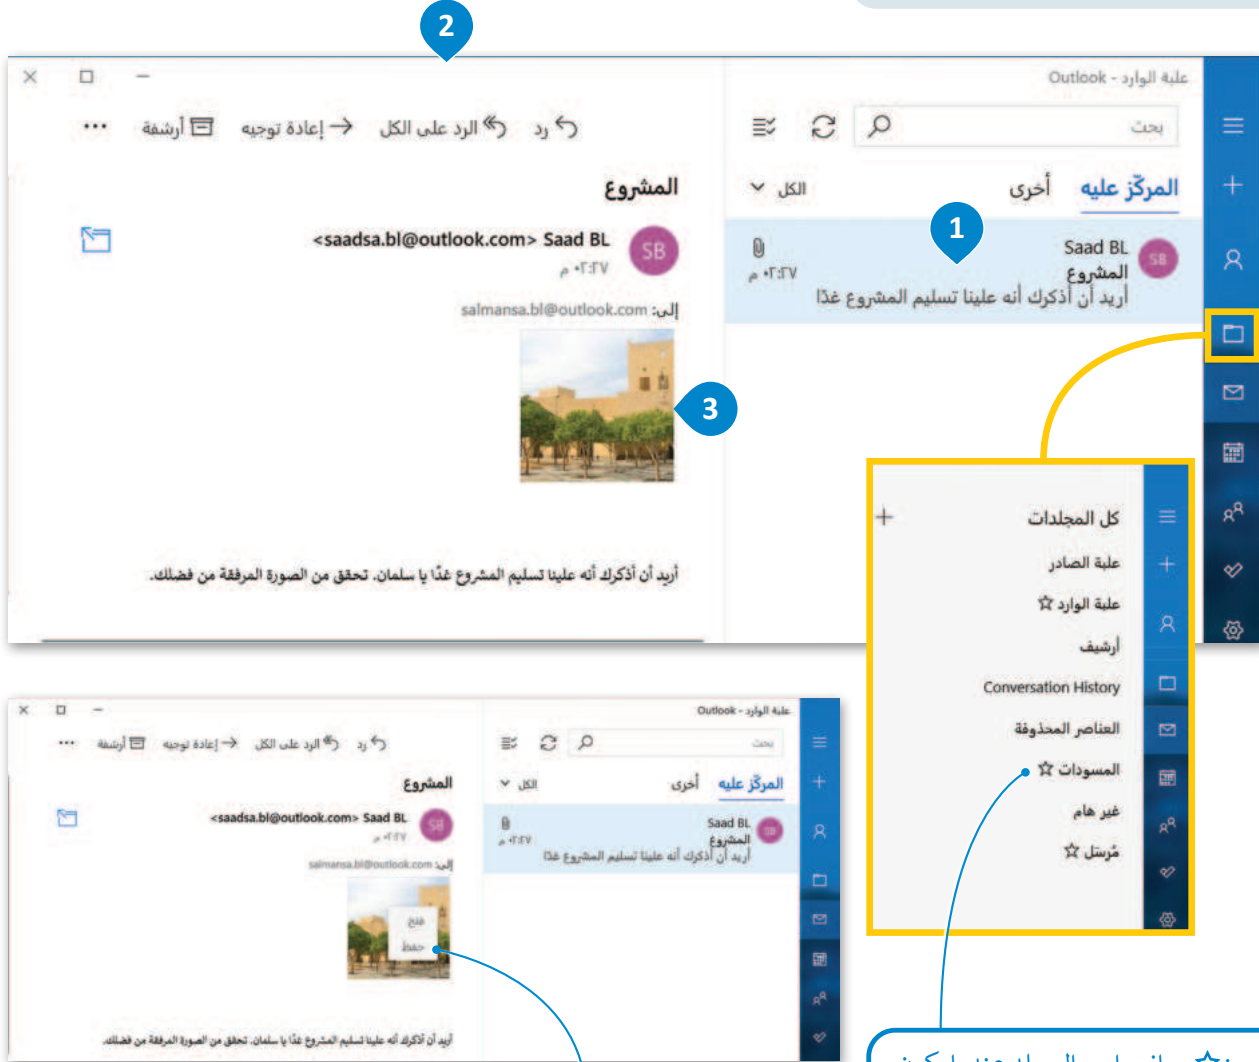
2

علبة الوارد - Outlook

بحث

المركّز عليه أخرى الكل

1

Saad BL
المشروع
أريد أن أذكرك أنه علينا تسليم المشروع غدًا
٠٢:٢٧ م

رد الرد على الكل إعادة توجيه أرشفة ...

المشروع

SB Saad BL <saadsa.bl@outlook.com>
٠٢:٢٧ م

إلى: salmansa.bl@outlook.com

3

أريد أن أذكرك أنه علينا تسليم المشروع غدًا يا سلمان. تحقق من الصورة المرفقة من فضلك.

كل المجلدات
علبة الصادر
علبة الوارد
أرشيف
Conversation History
العناصر المحذوفة
المسودة
غير هام
مُرسَل

علبة الوارد - Outlook
بحث
المركّز عليه أخرى الكل
Saad BL
المشروع
أريد أن أذكرك أنه علينا تسليم المشروع غدًا
٠٢:٢٧ م
رد الرد على الكل إعادة توجيه أرشفة ...
المشروع
Saad BL <saadsa.bl@outlook.com>
٠٢:٢٧ م
إلى: salmansa.bl@outlook.com
فتح
حفظ
أريد أن أذكرك أنه علينا تسليم المشروع غدًا يا سلمان. تحقق من الصورة المرفقة من فضلك.